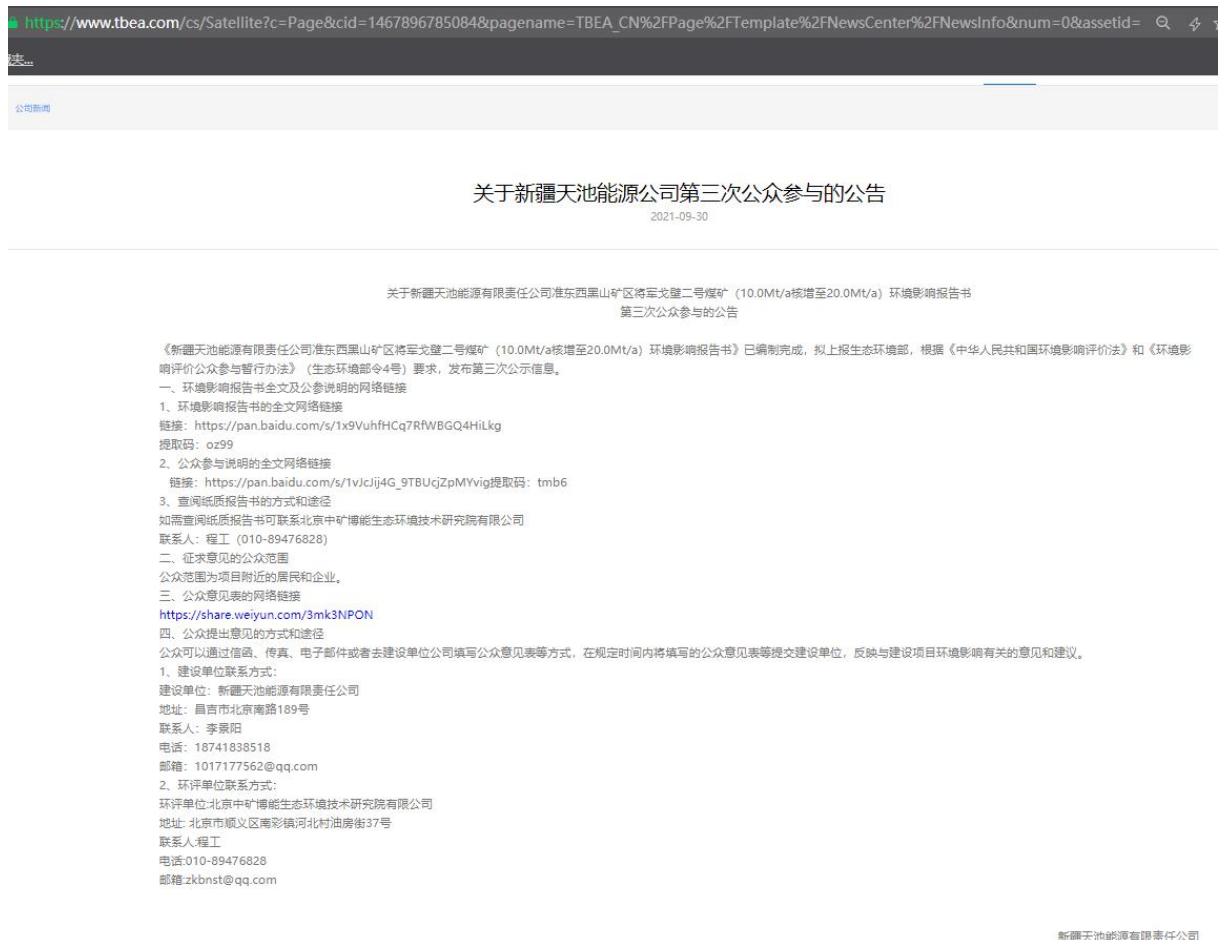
https://www.tbea.com/cs/Satellite?c=Page&cid=1467896785084&pagename=TBEA_CN%2FPage%2FTemplate%2FNewsCenter%2FNewsInfo&num=0&assetid=

读...

公司新闻

关于新疆天池能源公司第三次公众参与的公告

2021-09-30

关于新疆天池能源有限责任公司准东西黑山矿区将军戈壁二号煤矿（10.0Mt/a核增至20.0Mt/a）环境影响报告书
第三次公众参与的公告

《新疆天池能源有限责任公司准东西黑山矿区将军戈壁二号煤矿（10.0Mt/a核增至20.0Mt/a）环境影响报告书》已编制完成，拟上报生态环境部，根据《中华人民共和国环境影响评价法》和《环境影响评价公众参与暂行办法》（生态环境部令4号）要求，发布第三次公示信息。
一、环境影响报告书全文及公参说明的网络链接
1、环境影响报告书的全文网络链接
链接：https://pan.baidu.com/s/1x9VuhfHCq7RfWBGQ4HiLkg
提取码：oz99
2、公众参与说明的全文网络链接
链接：https://pan.baidu.com/s/1vJcJij4G_9TBUcjZpMYvig提取码：tmb6
3、查阅纸质报告书的方式和途径
如需查阅纸质报告书可联系北京中矿博能生态环境技术研究院有限公司
联系人：程工（010-89476828）
二、征求意见的公众范围
公众范围为项目附近的居民和企业。
三、公众意见表的网络链接
https://share.weiyun.com/3mk3NPON
四、公众提出意见的方式和途径
公众可以通过信函、传真、电子邮件或者去建设单位公司填写公众意见表等方式，在规定时间内将填写的公众意见表等提交建设单位，反映与建设项目环境影响有关的意见和建议。
1、建设单位联系方式：
建设单位：新疆天池能源有限责任公司
地址：昌吉市北京南路189号
联系人：李景阳
电话：18741838518
邮箱：1017177562@qq.com
2、环评单位联系方式：
环评单位:北京中矿博能生态环境技术研究院有限公司
地址: 北京市顺义区南彩镇河北村油房街37号
联系人:程工
电话:010-89476828
邮箱:zkbnst@qq.com

新疆天池能源有限责任公司